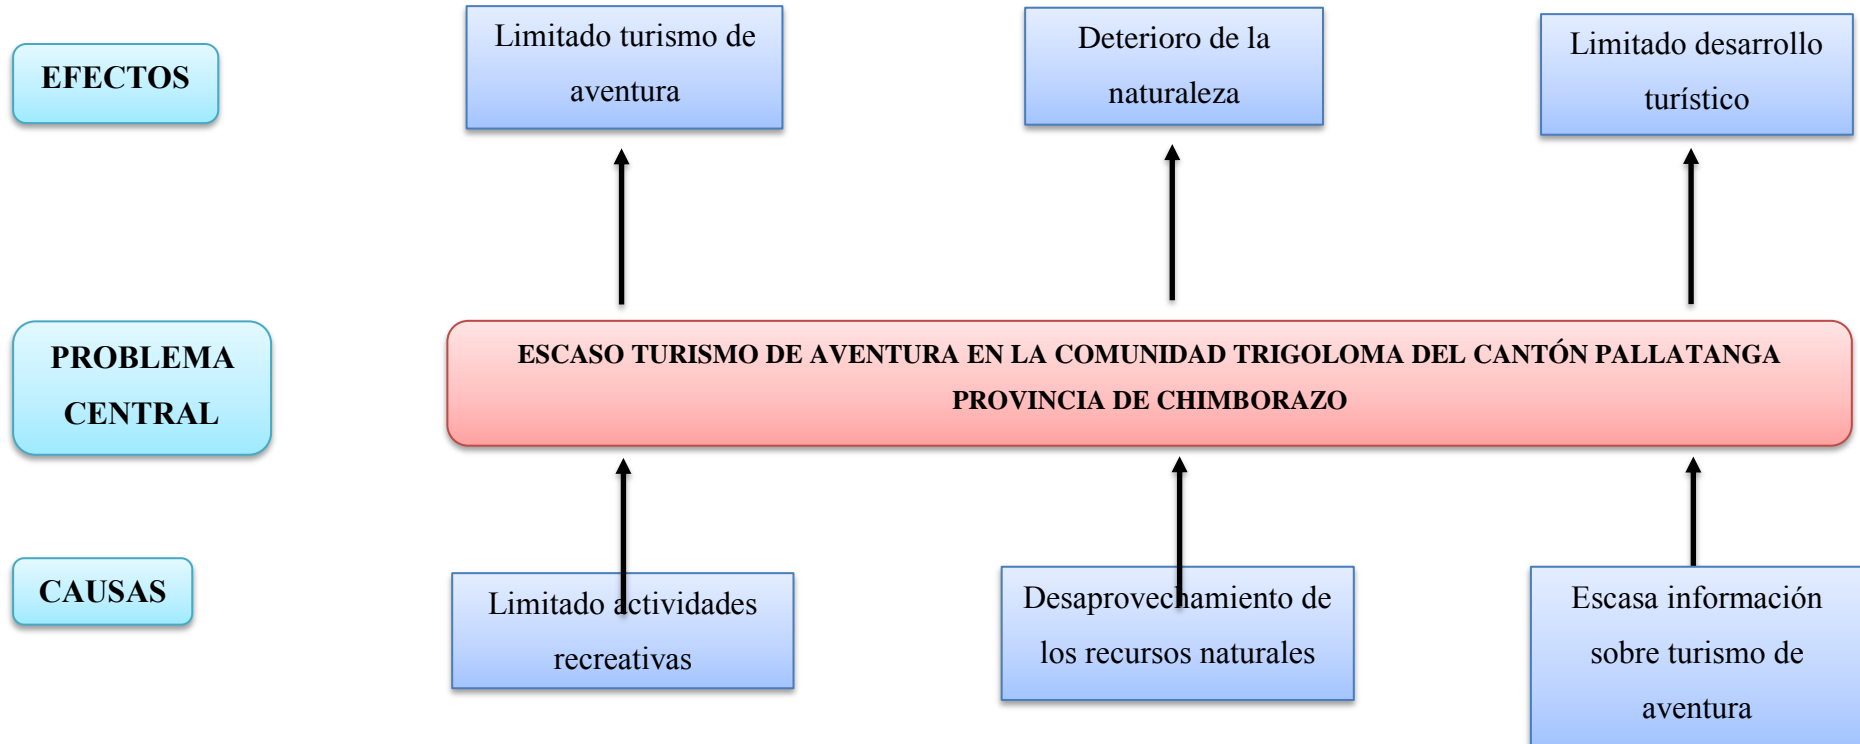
EFECTOS

Limitado turismo de aventura

Deterioro de la naturaleza

Limitado desarrollo turístico

PROBLEMA CENTRAL

ESCASO TURISMO DE AVENTURA EN LA COMUNIDAD TRIGOLOMA DEL CANTÓN PALLATANGA PROVINCIA DE CHIMBORAZO

CAUSAS

Limitado actividades recreativas

Desaprovechamiento de los recursos naturales

Escasa información sobre turismo de aventura